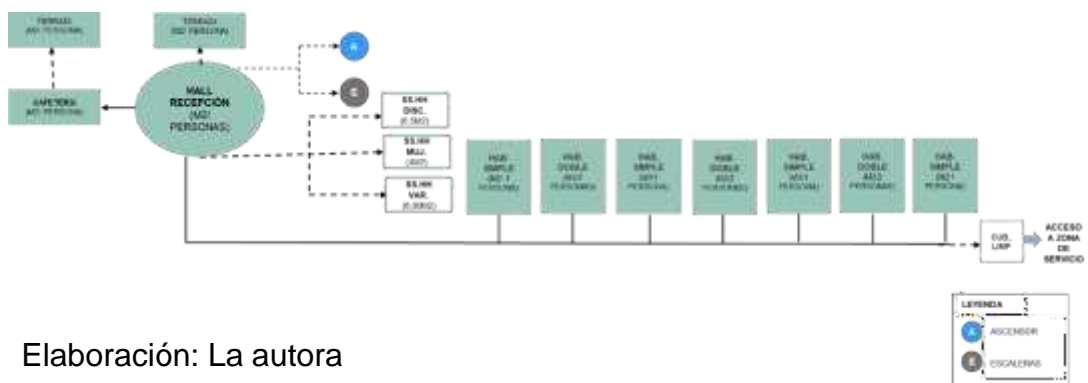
TERRAZA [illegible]

TERRAZA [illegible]

A

E

CAFETERÍA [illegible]

HALL RECEPCIÓN ([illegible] PERSONAS)

SS.HH DISC. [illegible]

SS.HH MUJ. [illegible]

SS.HH VAR. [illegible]

HAB. SIMPLE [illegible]

HAB. DOBLE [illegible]

HAB. SIMPLE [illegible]

HAB. DOBLE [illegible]

HAB. SIMPLE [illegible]

HAB. DOBLE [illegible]

HAB. SIMPLE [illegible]

CUB. LIMP.

ACCESO A ZONA DE SERVICIO

LEYENDA

A ASCENSOR

E ESCALERAS

Elaboración: La autora